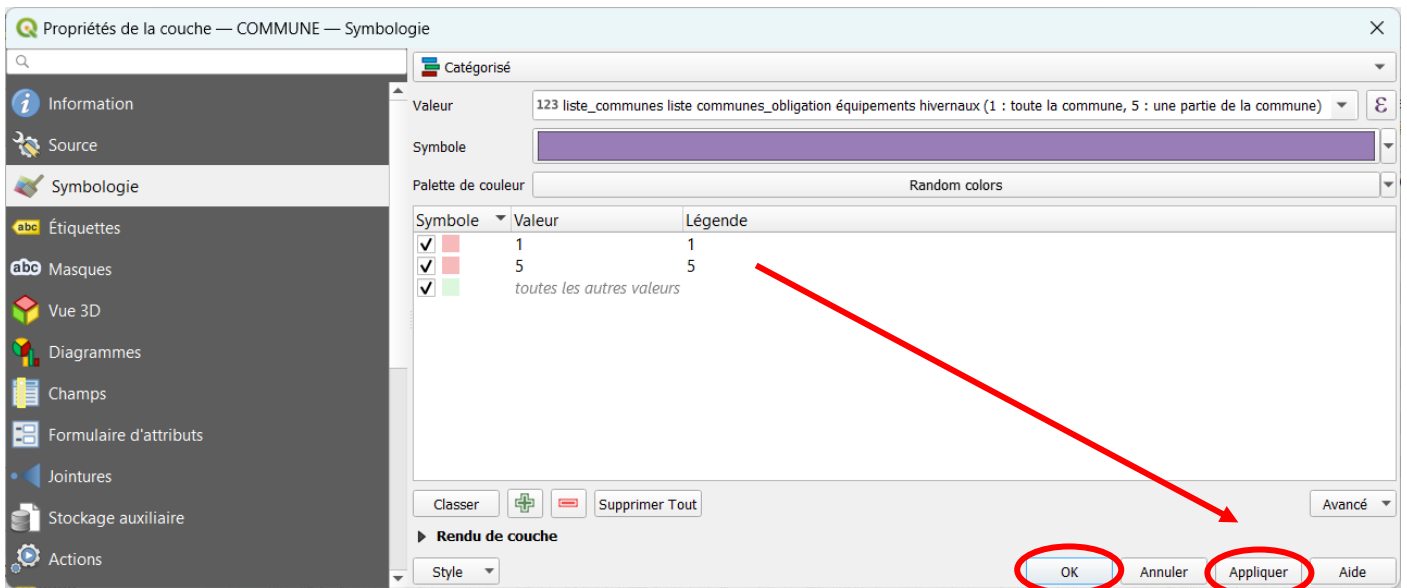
Propriétés de la couche — COMMUNE — Symbologie

Information
Source
Symbologie
Étiquettes
Masques
Vue 3D
Diagrammes
Champs
Formulaire d'attributs
Jointures
Stockage auxiliaire
Actions

Catégorisé

Valeur 123 liste_communes liste communes_obligation équipements hivernaux (1 : toute la commune, 5 : une partie de la commune)

Symbole

Palette de couleur Random colors

| Symbole | Valeur | Légende |
|---|---|---|
| ✓ | 1 | 1 |
| ✓ | 5 | 5 |
| ✓ | toutes les autres valeurs | |

Classer
Supprimer Tout
Avancé

Rendu de couche

Style
OK
Annuler
Appliquer
Aide